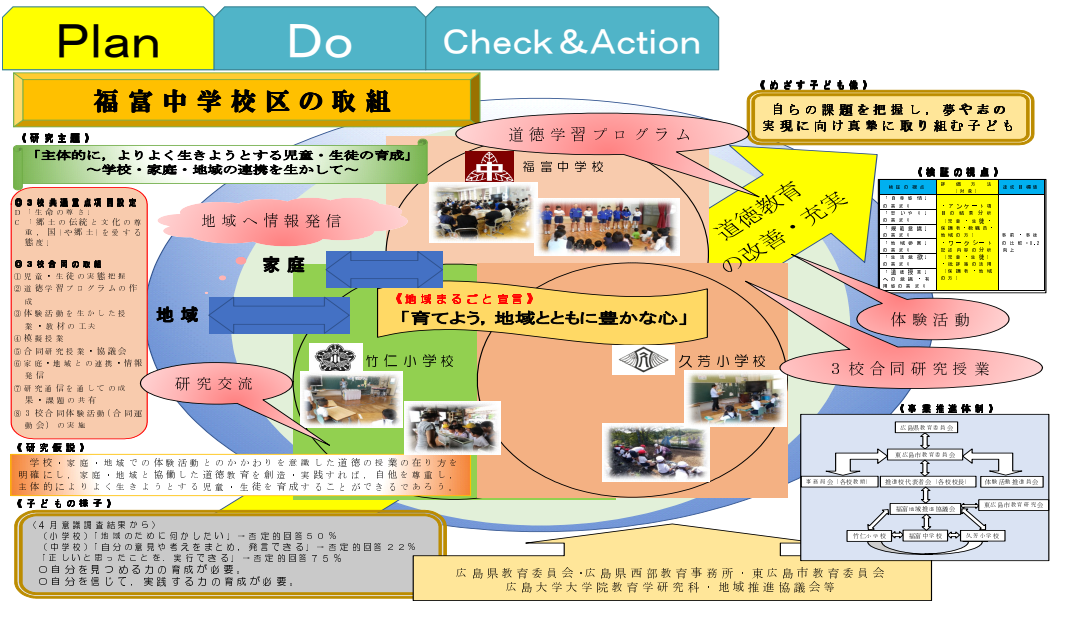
Plan

Do

Check＆Action

福富中学校区の取組

《めざす子ども像》
自らの課題を把握し，夢や志の実現に向け真摯に取り組む子ども

《研究主題》
「主体的に，よりよく生きようとする児童・生徒の育成」
～学校・家庭・地域の連携を生かして～

道徳学習プログラム

福富中学校

地域へ情報発信

道徳教育の改善・充実

《検証の視点》

| 検証の視点 | 評価方法（対象） | 達成目標値 |
|---|---|---|
| 「自身理解」の高まり<br>「思いやり」の高まり<br>「郷土意識」の高まり<br>「地域参画」の高まり<br>「生活規範」の高まり<br>「道徳授業」への意識・主体性の高まり | ・アンケート項目の結果分析（児童・生徒・保護者・教職員・地域の方）<br>・ワークシート記述内容の分析（児童・生徒）<br>・授業観察の活用（保護者・地域の方） | 事前・事後の比較・0.2向上 |

◎３校共通重点項目設定
D「生命の尊さ」
C「郷土の伝統と文化の尊重，国や郷土を愛する態度」

◎３校合同の取組
①児童・生徒の実態把握
②道徳学習プログラムの作成
③体験活動を生かした授業・教材の工夫
④模擬授業
⑤合同研究授業・協議会
⑥家庭・地域との連携・情報発信
⑦研究通信を通しての成果・課題の共有
⑧３校合同体験活動（合同運動会）の実施

家庭

地域

《地域まるごと宣言》
「育てよう，地域とともに豊かな心」

体験活動

竹仁小学校

久芳小学校

研究交流

３校合同研究授業

《研究仮説》
学校・家庭・地域での体験活動とのかかわりを意識した道徳の授業の在り方を明確にし，家庭・地域と協働した道徳教育を創造・実践すれば，自他を尊重し，主体的によりよく生きようとする児童・生徒を育成することができるであろう。

《事業推進体制》
広島県教育委員会
東広島市教育委員会
事務局（各校教頭）
推進校代表者会（各校校長）
体験活動推進委員会
福富中学校区推進協議会
東広島市教育研究会
竹仁小学校
福富中学校
久芳小学校

《子どもの様子》
〈４月意識調査結果から〉
（小学校）「地域のために何かしたい」→否定的回答５０％
（中学校）「自分の意見や考えをまとめ，発言できる」→否定的回答２２％
「正しいと思ったことを，実行できる」→否定的回答７５％
○自分を見つめる力の育成が必要。
○自分を信じて，実践する力の育成が必要。

広島県教育委員会・広島県西部教育事務所・東広島市教育委員会
広島大学大学院教育学研究科・地域推進協議会等